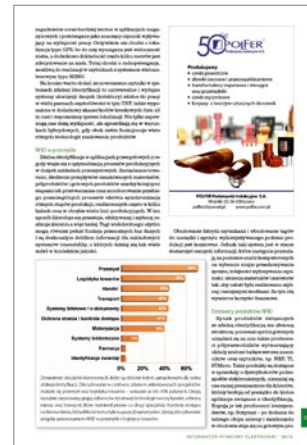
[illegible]

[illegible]

RFID a przemysł

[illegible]

50 POLFER

Produkujemy:
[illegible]
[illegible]
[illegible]
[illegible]
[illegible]
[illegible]

POLFER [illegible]
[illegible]

| | |
|---|---|
| Przemysł | |
| Logistyka towarów | |
| Handel | |
| Transport | |
| Systemy biletowe i w dokumentach | |
| Ochrona zdrowia i kontrola dostępu | |
| Motoryzacja | |
| Systemy biblioteczne | |
| Farmacja | |
| Identyfikacja zwierząt | |

0% 20% 40% 60% 80%

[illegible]

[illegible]

Dlaczego produkty RFID

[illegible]

INFORMATOR RYNKOWY ELEKTRONIKI 2014 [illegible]